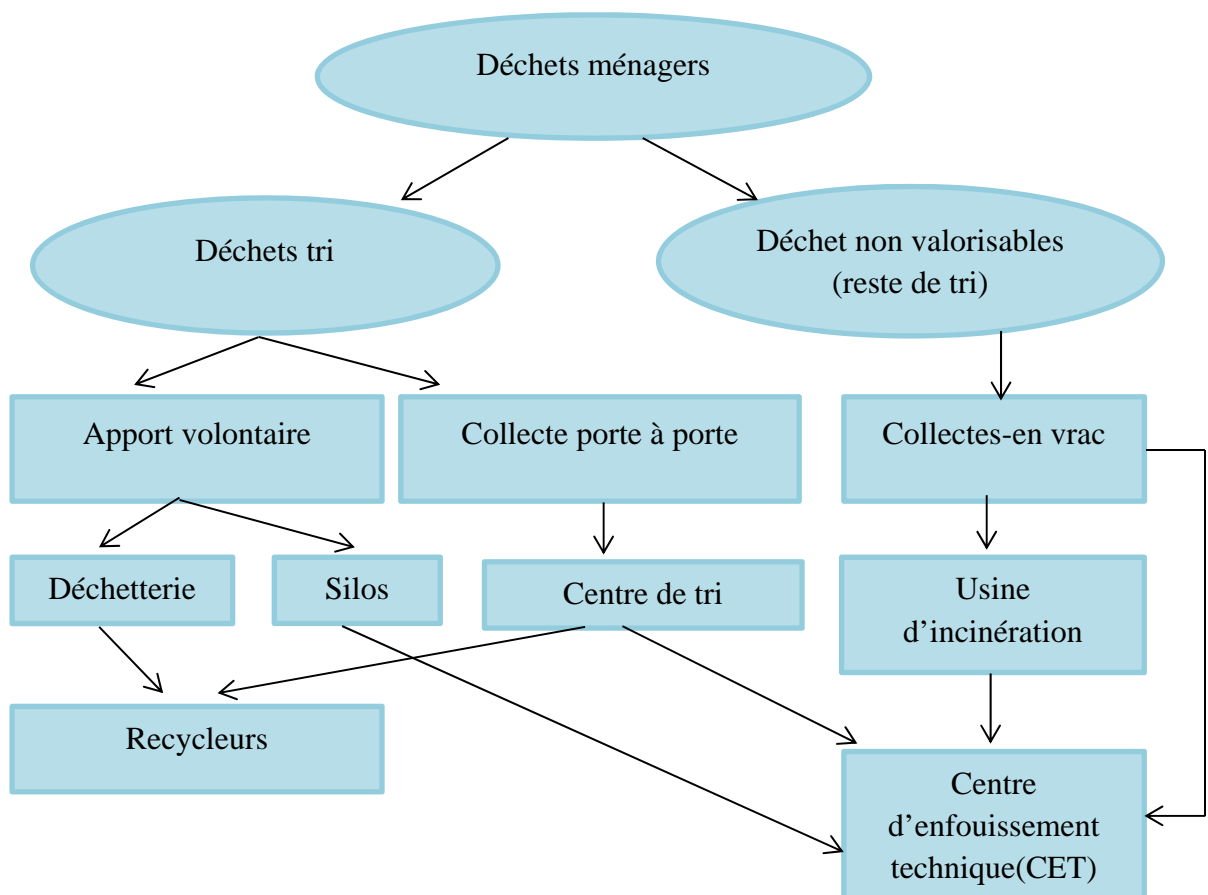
Déchets ménagers

Déchets tri

Déchet non valorisables (reste de tri)

Apport volontaire

Collecte porte à porte

Collectes-en vrac

Déchetterie

Silos

Centre de tri

Usine d'incinération

Recycleurs

Centre d'enfouissement technique(CET)